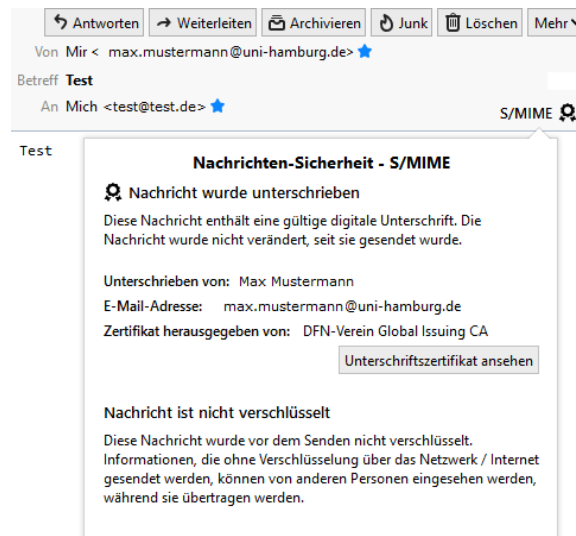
Antworten | Weiterleiten | Archivieren | Junk | Löschen | Mehr

Von Mir < max.mustermann@uni-hamburg.de>
Betreff Test
An Mich <test@test.de>

S/MIME

Test

Nachrichten-Sicherheit - S/MIME

Nachricht wurde unterschrieben

Diese Nachricht enthält eine gültige digitale Unterschrift. Die Nachricht wurde nicht verändert, seit sie gesendet wurde.

Unterschrieben von: Max Mustermann
E-Mail-Adresse: max.mustermann@uni-hamburg.de
Zertifikat herausgegeben von: DFN-Verein Global Issuing CA

Unterschriftszertifikat ansehen

Nachricht ist nicht verschlüsselt

Diese Nachricht wurde vor dem Senden nicht verschlüsselt. Informationen, die ohne Verschlüsselung über das Netzwerk / Internet gesendet werden, können von anderen Personen eingesehen werden, während sie übertragen werden.